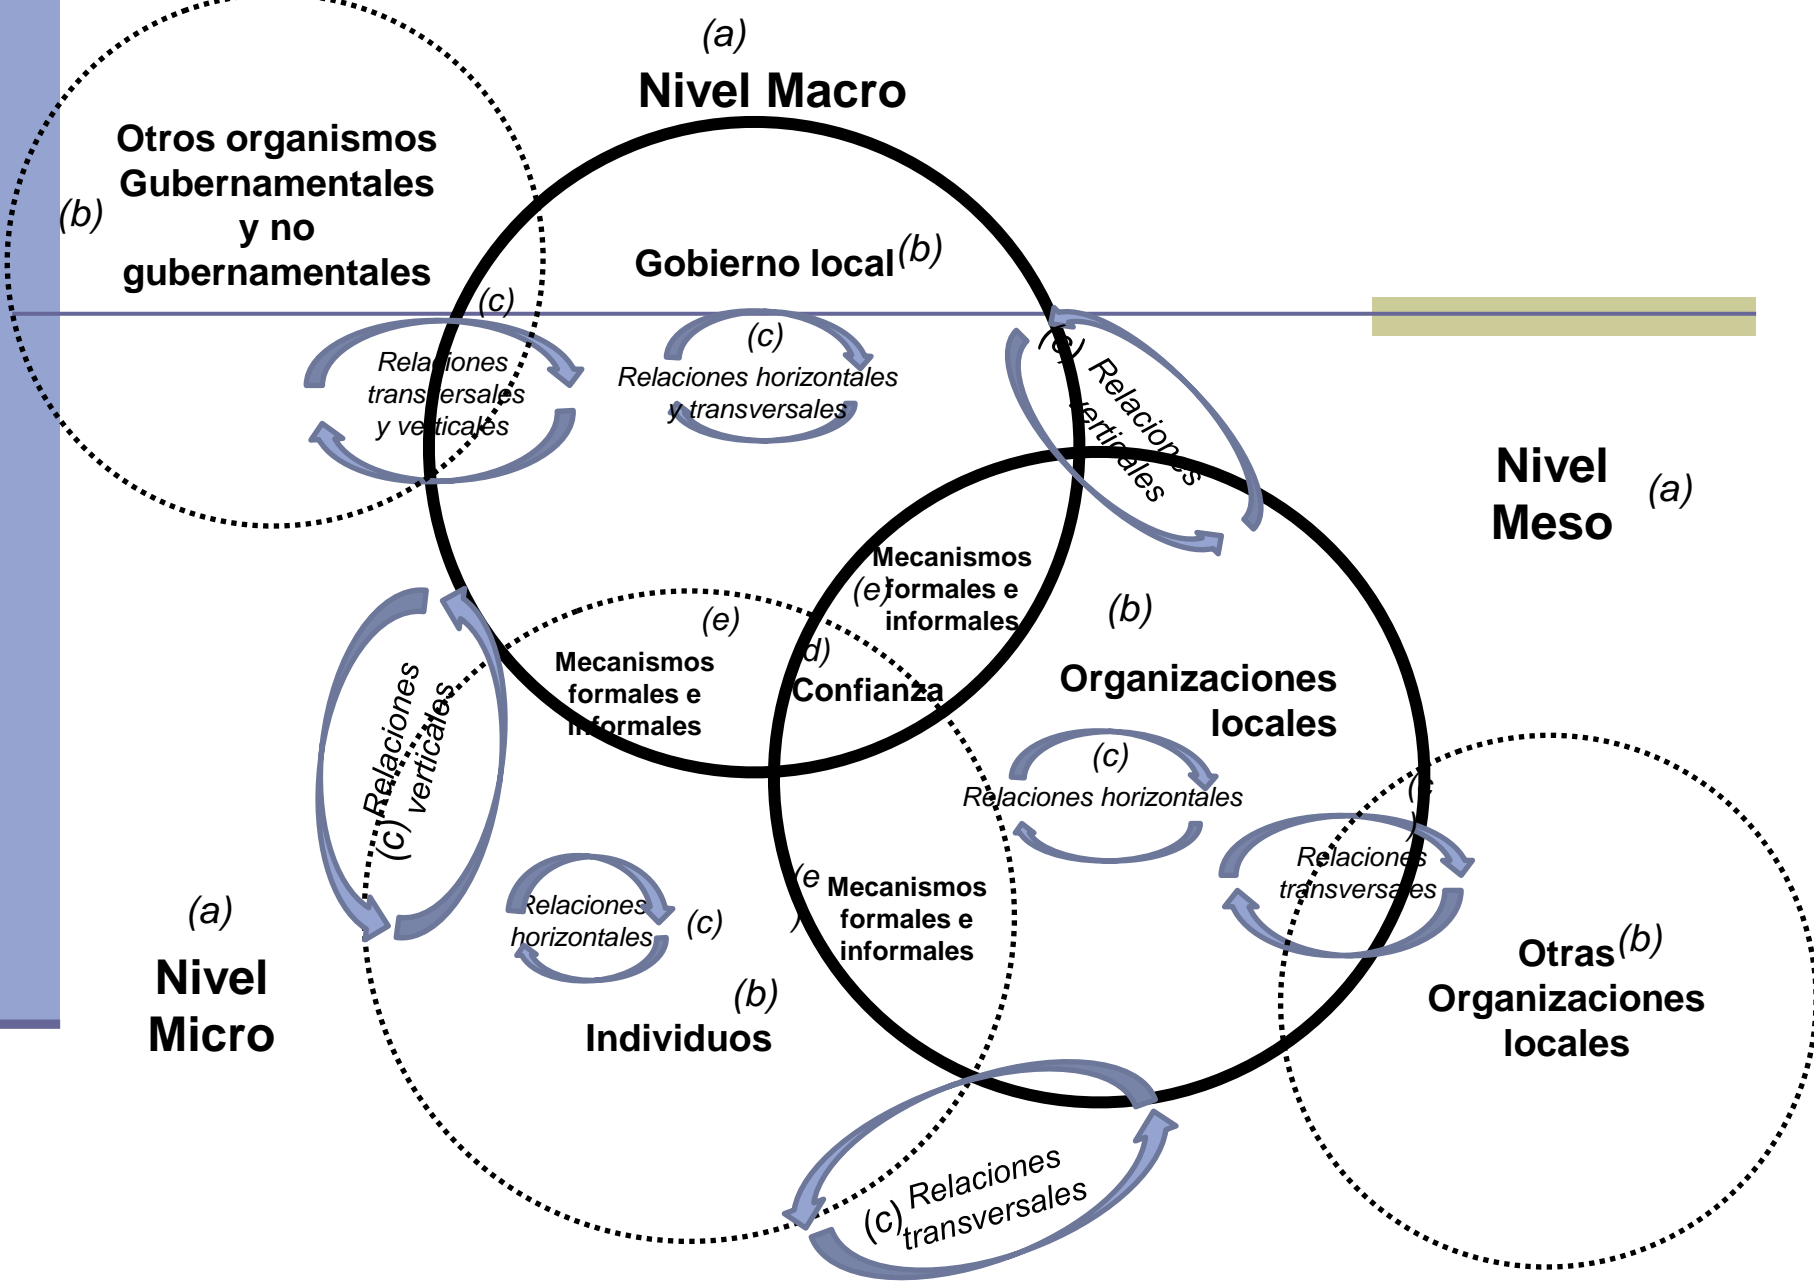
(a)
Nivel Macro

Otros organismos Gubernamentales y no gubernamentales
(b)

Gobierno local(b)

(c)
Relaciones transversales y verticales

(c)
Relaciones horizontales y transversales

(c) Relaciones verticales

Nivel Meso (a)

Mecanismos formales e informales
(e)

(b)

(e)
Mecanismos formales e informales

(d)
Confianza

Organizaciones locales

(c)
Relaciones horizontales

(c)
Relaciones verticales

(c)
Relaciones transversales

(a)
Nivel Micro

Relaciones horizontales (c)

(e)
Mecanismos formales e informales

(b)
Individuos

Otras(b) Organizaciones locales

(c) Relaciones transversales